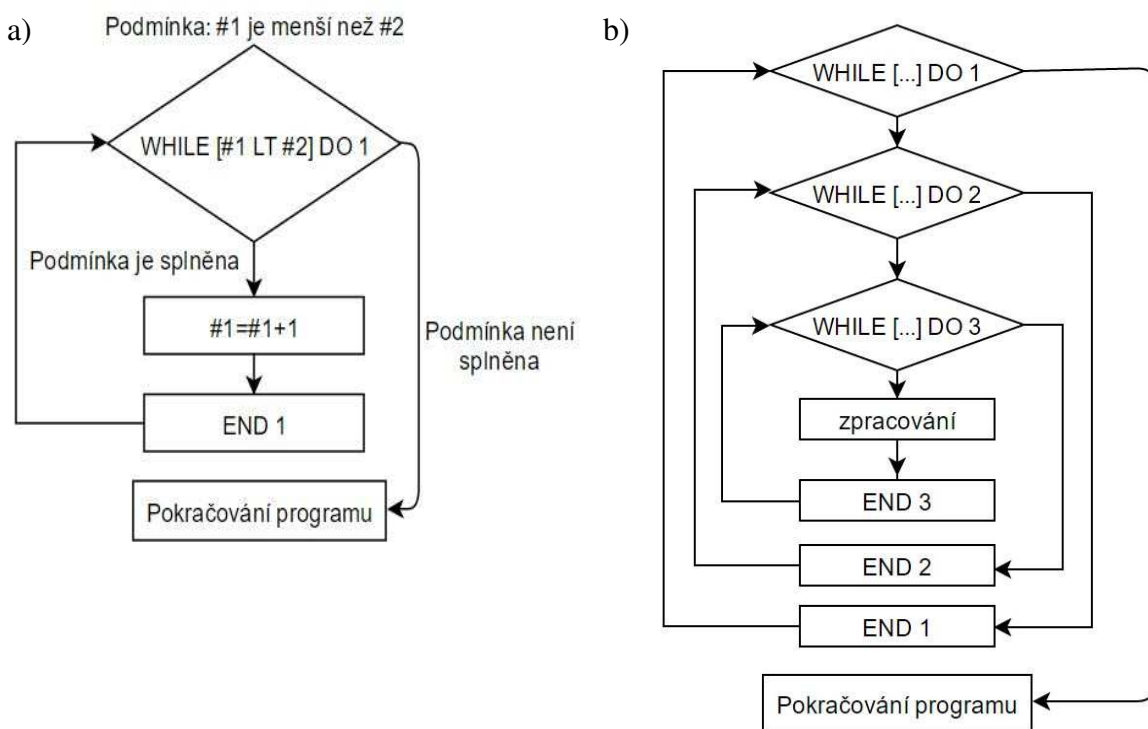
a)

Podmínka: #1 je menší než #2

WHILE [#1 LT #2] DO 1

Podmínka je splněna

#1=#1+1

Podmínka není splněna

END 1

Pokračování programu

b)

WHILE [...] DO 1

WHILE [...] DO 2

WHILE [...] DO 3

zpracování

END 3

END 2

END 1

Pokračování programu